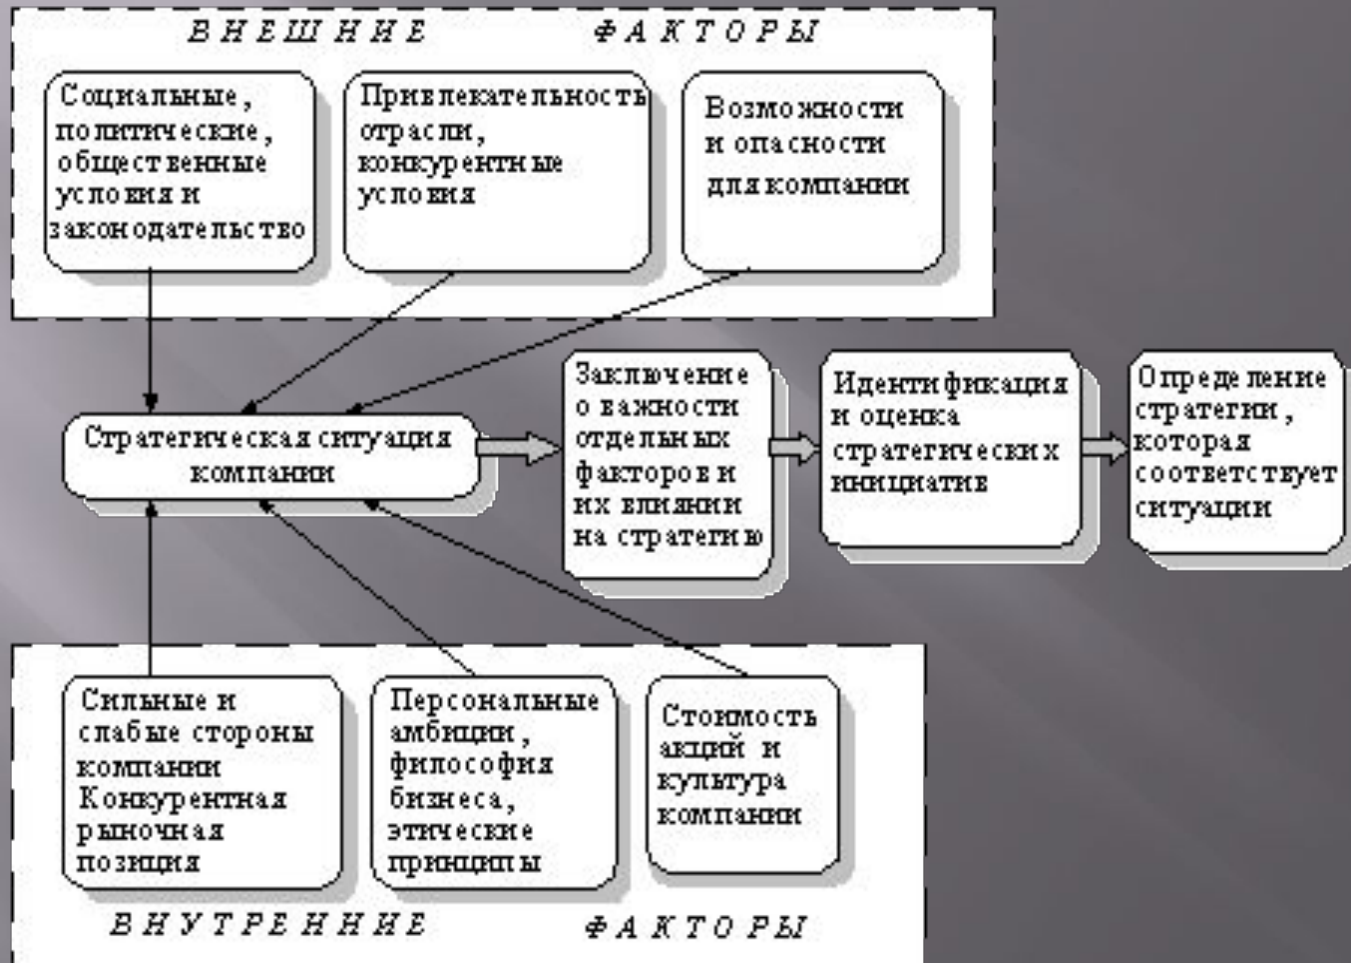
ВНЕШНИЕ ФАКТОРЫ

Социальные, политические, общественные условия и законодательство

Привлекательность отрасли, конкурентные условия

Возможности и опасности для компании

Стратегическая ситуация компании

Заключение о важности отдельных факторов и их влиянии на стратегию

Идентификация и оценка стратегических инициатив

Определение стратегии, которая соответствует ситуации

Сильные и слабые стороны компании Конкурентная рыночная позиция

Персональные амбиции, философия бизнеса, этические принципы

Стоимость акций и культура компании

ВНУТРЕННИЕ ФАКТОРЫ